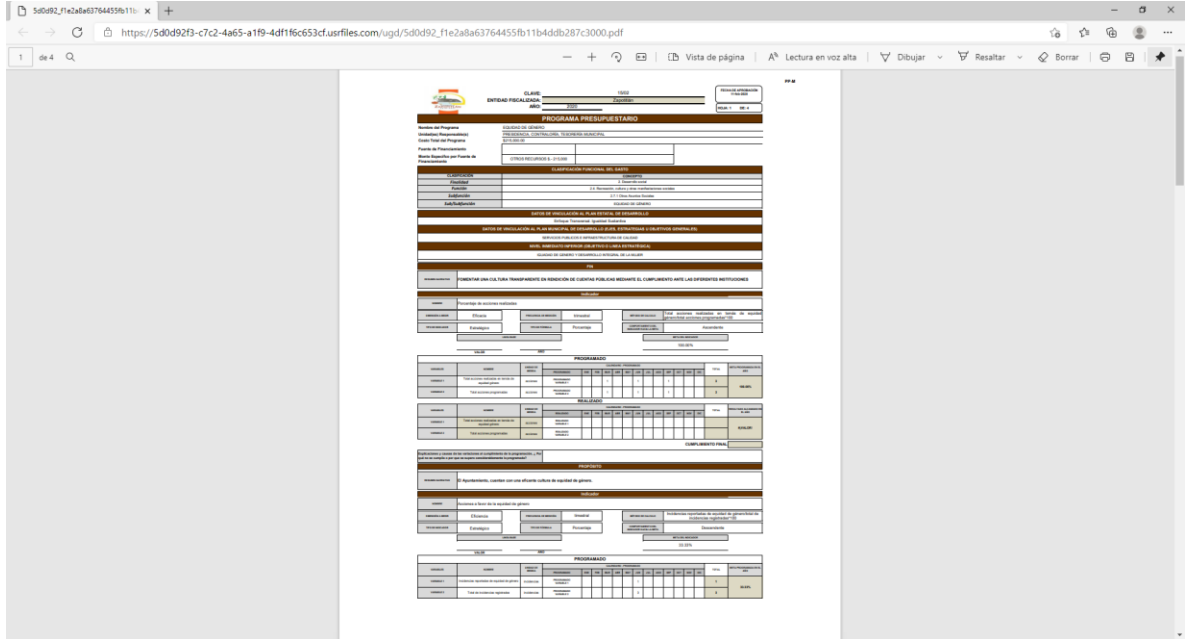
5d0d92_f1e2a8a63764455fb11b

https://5d0d92f3-c7c2-4a65-a1f9-4df1f6c653cf.usrfiles.com/ugd/5d0d92_f1e2a8a63764455fb11b4ddb287c3000.pdf

1 de 4

Vista de página | Lectura en voz alta | Dibujar | Resaltar | Borrar

PP-M

CLAVE: 1003
ENTIDAD FISCALIZADA: Zapotitlán
AÑO: 2022

HOJA: 1 DE: 4

PROGRAMA PRESUPUESTARIO

Nombre del Programa: EQUIDAD DE GENERO
Unidad(es) Responsable(s): PRESIDENCIA, CONTRALORIA, TESORERIA MUNICIPAL
Costo Total del Programa: $210,000.00
Fuente de Financiamiento
Monto Específico por Fuente de Financiamiento: OTROS RECURSOS $ - 210,000

CLASIFICACIÓN FUNCIONAL DEL GASTO

| CLASIFICACION | CONCEPTO |
|---|---|
| Finalidad | 2. Desarrollo social |
| Función | 2.4. Recreación, cultura y otras manifestaciones sociales |
| Subfunción | 2.7.1 Otros Asuntos Sociales |
| Sub/Subfunción | EQUIDAD DE GENERO |

DATOS DE VINCULACIÓN AL PLAN ESTATAL DE DESARROLLO
Enfoque Transversal: Igualdad Sustantiva

DATOS DE VINCULACIÓN AL PLAN MUNICIPAL DE DESARROLLO (EJES, ESTRATEGIAS U OBJETIVOS GENERALES)
SERVICIOS PUBLICOS E INFRAESTRUCTURA DE CALIDAD

NIVEL INMEDIATO INFERIOR (OBJETIVO O LINEA ESTRATÉGICA)
IGUALDAD DE GENERO Y DESARROLLO INTEGRAL DE LA MUJER

FIN
FOMENTAR UNA CULTURA TRANSPARENTE EN RENDICIÓN DE CUENTAS PUBLICAS MEDIANTE EL CUMPLIMIENTO ANTE LAS DIFERENTES INSTITUCIONES

Indicador
Porcentaje de acciones realizadas
Eficacia | Anualmente | Total acciones realizadas en tendo de equidad género/total acciones programadas *100
Estratégico | Porcentaje | Ascendente
100.00%

PROGRAMADO
Total acciones realizadas en tendo de equidad género | acciones | 1 1 1 | 3 | 100.00%
Total acciones programadas | acciones | 3

REALIZADO
Total acciones realizadas en tendo de equidad género | acciones
Total acciones programadas | acciones
0.00%

CUMPLIMIENTO FINAL

Explicaciones y causas de las variaciones en el cumplimiento de la programación, ¿Por qué no se cumplió o por qué se superó considerablemente lo programado?

PROPÓSITO
El Ayuntamiento, cuenten con una eficiente cultura de equidad de género.

Indicador
Acciones a favor de la equidad de género
Eficacia | Anualmente | Incidencias reportadas de equidad de género/total de incidencias registradas*100
Estratégico | Porcentaje | Descendente
33.33%

PROGRAMADO
Incidencias reportadas de equidad de género | incidencias | 1 | 1 | 33.33%
Total de incidencias registradas | incidencias | 3